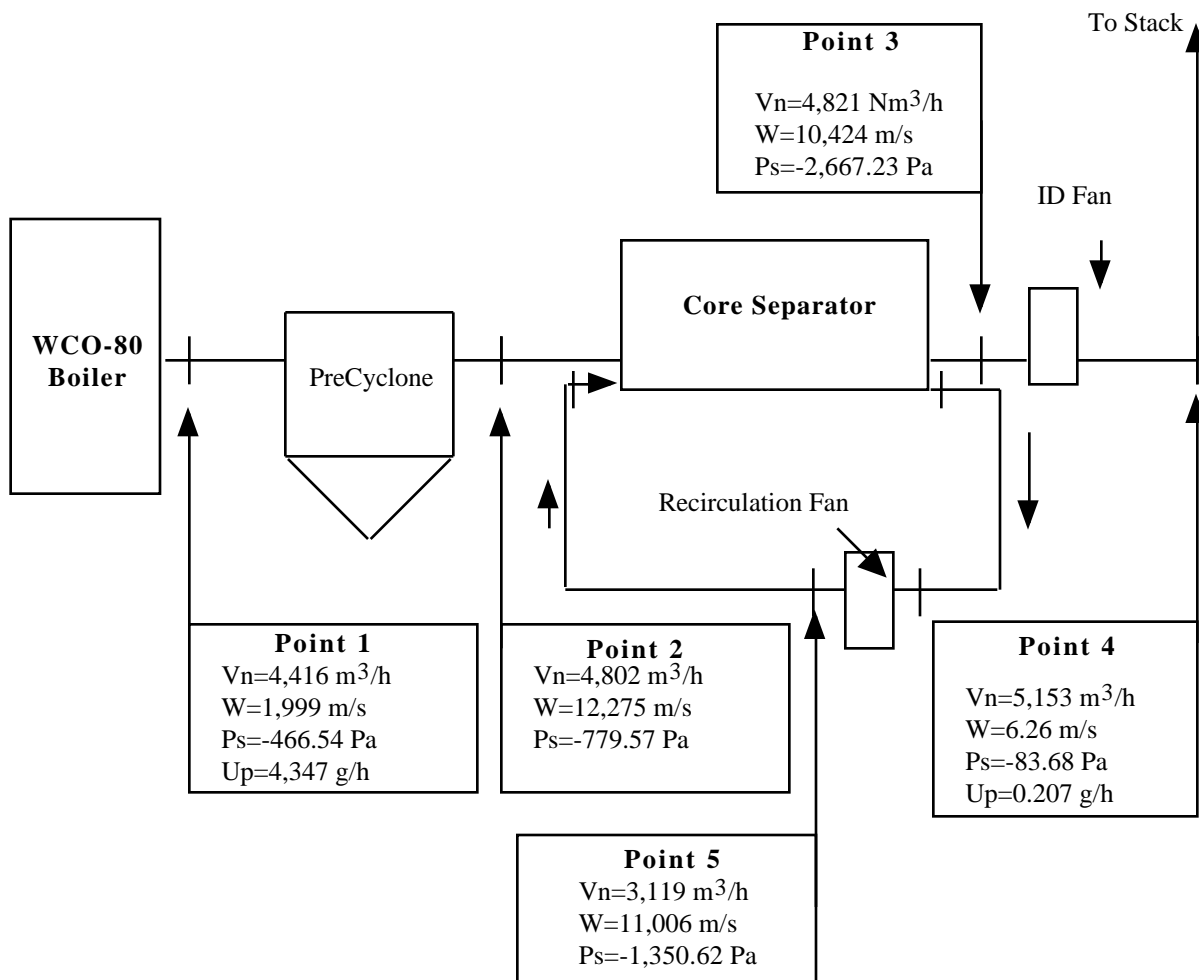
To Stack

Point 3
Vn=4,821 Nm$^3$/h
W=10,424 m/s
Ps=-2,667.23 Pa

ID Fan

WCO-80 Boiler

PreCyclone

Core Separator

Recirculation Fan

Point 1
Vn=4,416 m$^3$/h
W=1,999 m/s
Ps=-466.54 Pa
Up=4,347 g/h

Point 2
Vn=4,802 m$^3$/h
W=12,275 m/s
Ps=-779.57 Pa

Point 4
Vn=5,153 m$^3$/h
W=6.26 m/s
Ps=-83.68 Pa
Up=0.207 g/h

Point 5
Vn=3,119 m$^3$/h
W=11,006 m/s
Ps=-1,350.62 Pa